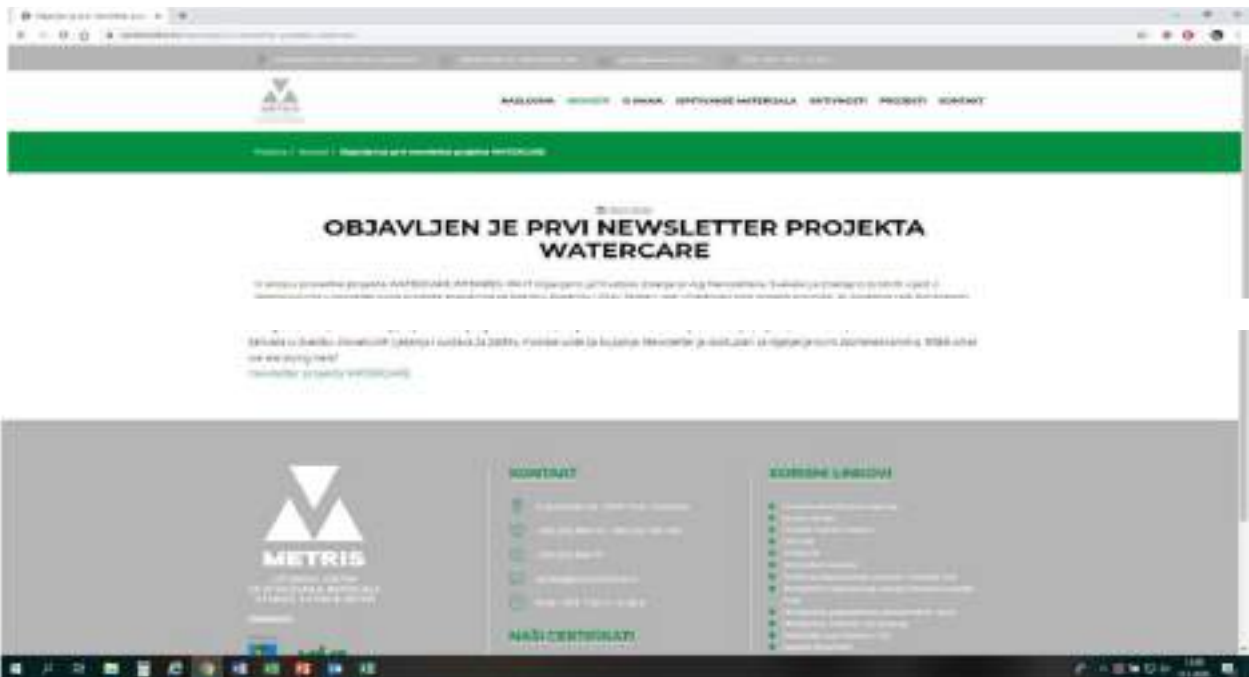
NASLOVNA NOVOSTI O NAMA ISPITIVANJE MATERIJALA AKTIVNOSTI PROJEKTI KONTAKT

Početna / Novosti / Objavljen je prvi newsletter projekta WATERCARE

OBJAVLJEN JE PRVI NEWSLETTER PROJEKTA WATERCARE

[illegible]

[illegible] We are trying here!
Newsletter projekta WATERCARE

METRIS

KONTAKT

NAŠI CERTIFIKATI

KORISNI LINKOVI